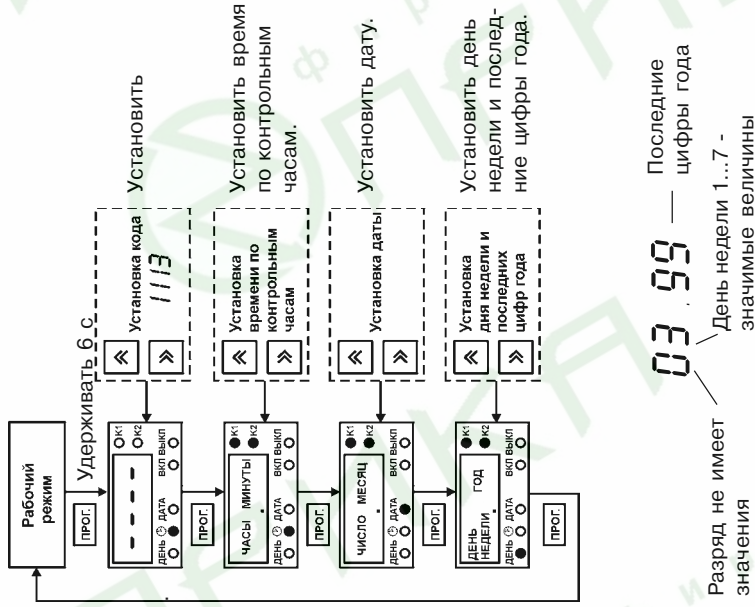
Рабочий режим

ПРОГ.

Удерживать 6 с

К1 К2
ВКЛ ВЫКЛ
ДЕНЬ ДАТА

Установка кода 1113

Установить

ПРОГ.

ЧАСЫ МИНУТЫ

Установка времени по контрольным часам

Установить время по контрольным часам.

ПРОГ.

ЧИСЛО МЕСЯЦ

Установка даты

Установить дату.

ПРОГ.

ДЕНЬ НЕДЕЛИ ГОД

Установка дня недели и последних цифр года

Установить день недели и последние цифры года.

ПРОГ.

03.99

Разряд не имеет значения

День недели 1...7 - значимые величины

Последние цифры года